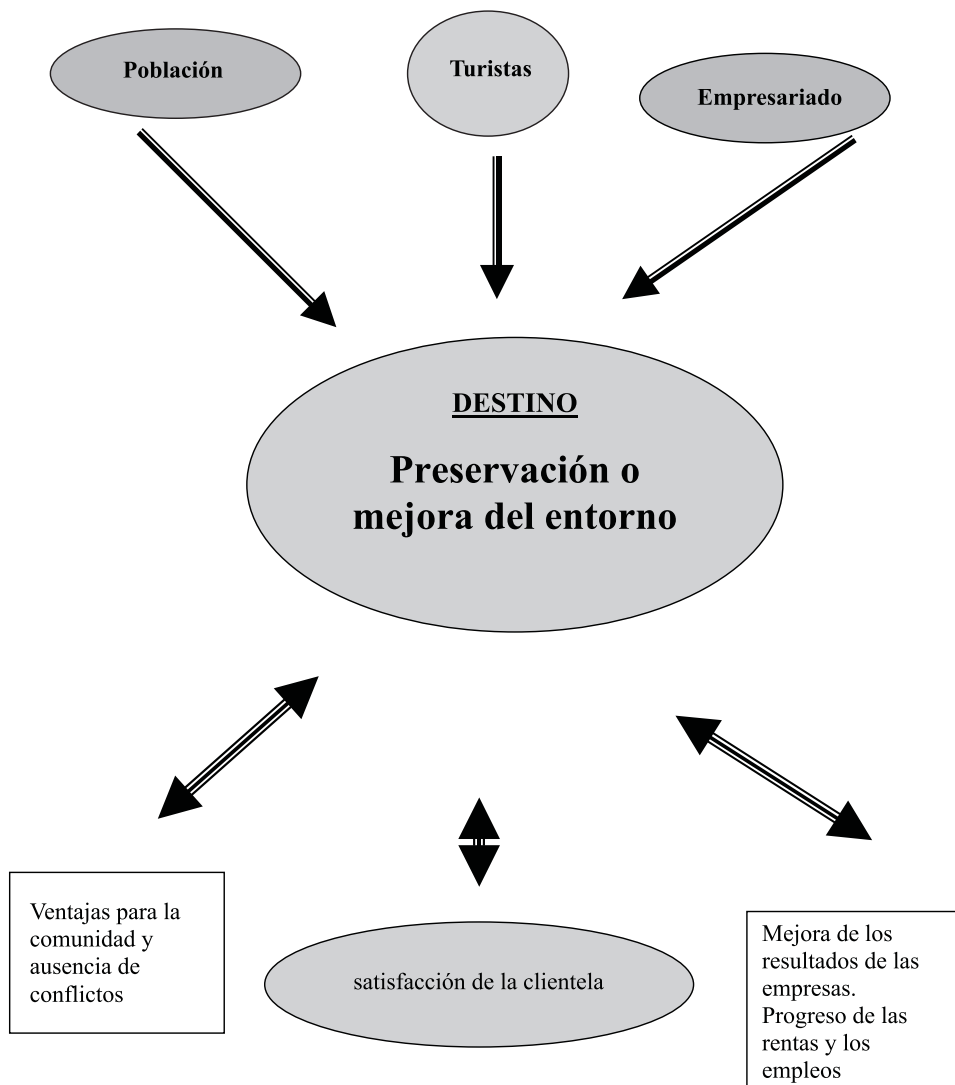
Población

Turistas

Empresariado

DESTINO

Preservación o mejora del entorno

Ventajas para la comunidad y ausencia de conflictos

satisfacción de la clientela

Mejora de los resultados de las empresas. Progreso de las rentas y los empleos